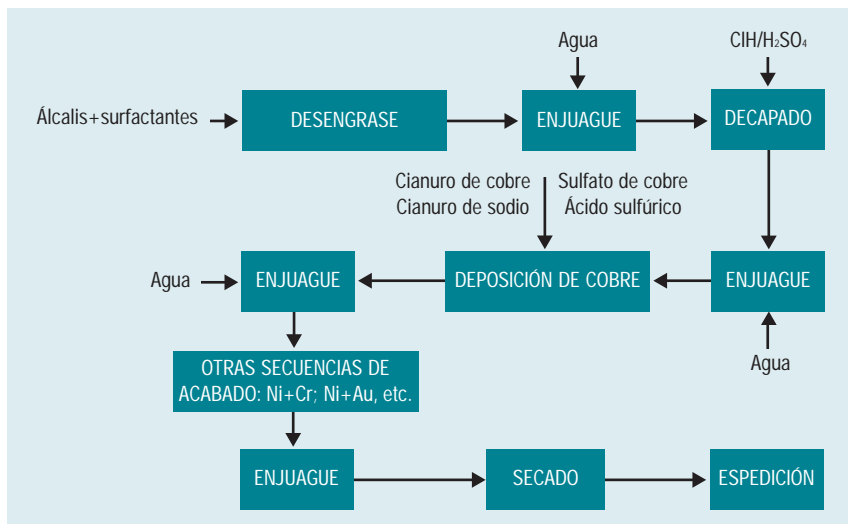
Agua

ClH/$H_2SO_4$

Álcalis+surfactantes

DESENGRASE

ENJUAGUE

DECAPADO

Cianuro de cobre
Cianuro de sodio

Sulfato de cobre
Ácido sulfúrico

Agua

ENJUAGUE

DEPOSICIÓN DE COBRE

ENJUAGUE

Agua

OTRAS SECUENCIAS DE ACABADO: Ni+Cr; Ni+Au, etc.

ENJUAGUE

SECADO

ESPEDICIÓN